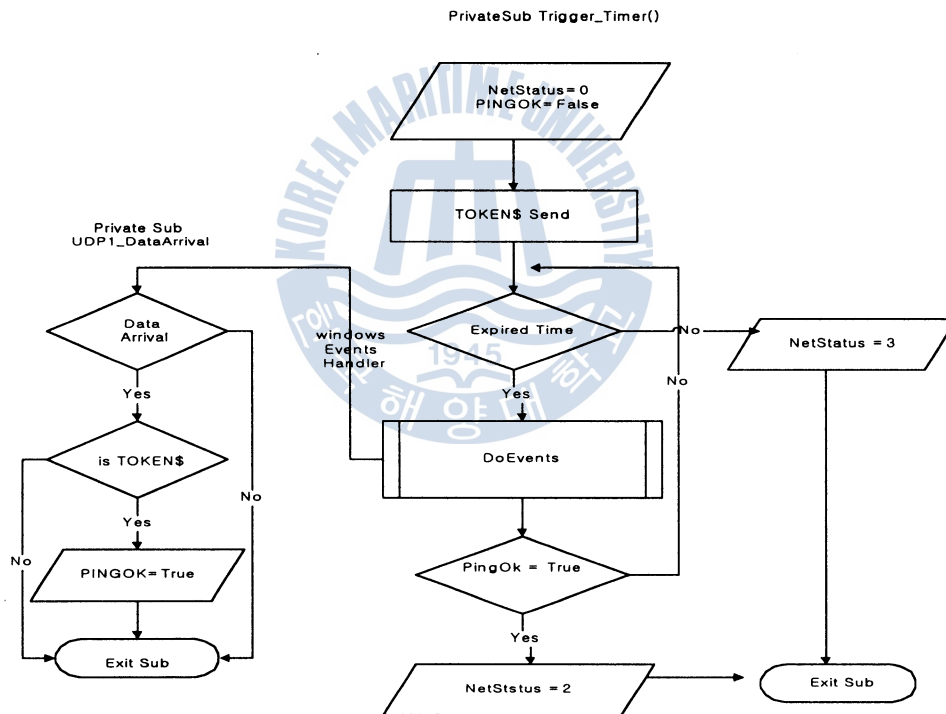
PrivateSub Trigger_Timer()

NetStatus = 0
PINGOK = False

TOKEN$ Send

Private Sub
UDP1_DataArrival

Data Arrival

windows Events Handler

Expired Time

No

NetStatus = 3

No

Yes

Yes

is TOKEN$

DoEvents

No

Yes

No

PINGOK = True

PingOk = True

Yes

Exit Sub

NetStstus = 2

Exit Sub

KOREA MARITIME UNIVERSITY
1945
한국해양대학교